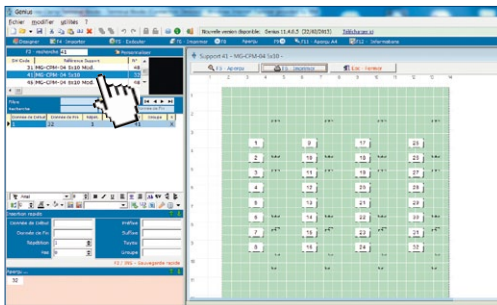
Génius

Fichier Modifier Utilités ?

Nouvelle version disponible : Genius 11.4.0.5 (22/02/2013) Télécharger ici

Designer F4 - Imprimer F5 - Exécuter F7 Imprimer F8 Aperçu F9 F10 - Aperçu A4 F12 - Informations

F2 - recherche 41 Personnaliser

Référence Support

31 MG-CPM-04 3x10 Mod.

41 MG-CPM-04 3x10 Mod.

45 MG-CPM-04 3x10 Mod.

Support 41 - MG-CPM-04 3x10 -

F1 - Aperçu F3 - Imprimer Esc - Fermer

| 1 | 9 | 17 | 25 |
|---|---|---|---|
| 2 | 10 | 18 | 26 |
| 3 | 11 | 19 | 27 |
| 4 | 12 | 20 | 28 |
| 5 | 13 | 21 | 29 |
| 6 | 14 | 22 | 30 |
| 7 | 15 | 23 | 31 |
| 8 | 16 | 24 | 32 |

Insertion rapide

Données de Début

Données de Fin

Répétition

Pas

Préfixe

Suffixe

Taille

Groupe

32